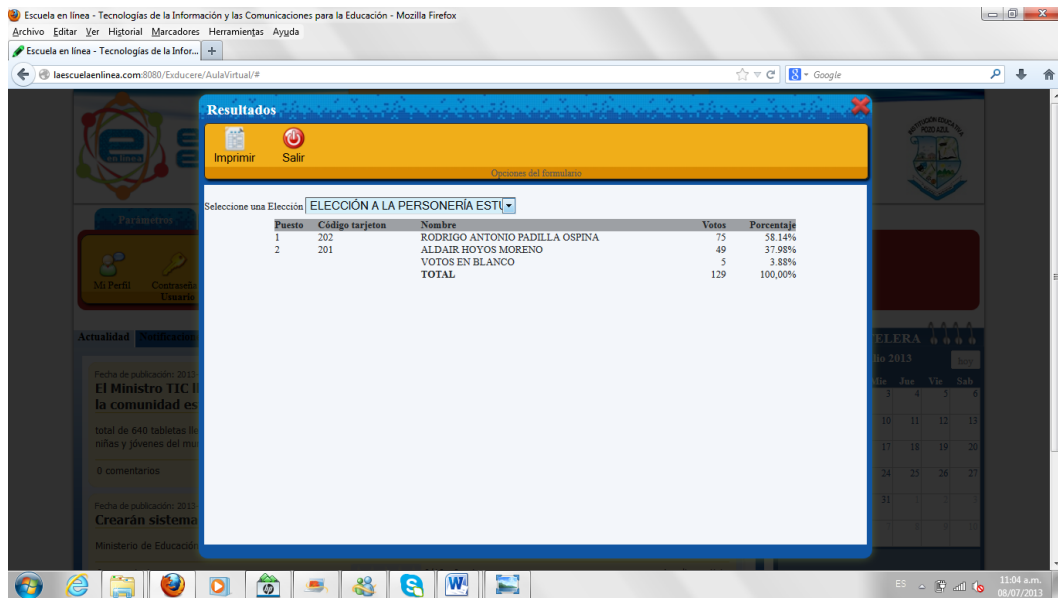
Escuela en línea - Tecnologías de la Información y las Comunicaciones para la Educación - Mozilla Firefox

Archivo Editar Ver Historial Marcadores Herramientas Ayuda

Escuela en línea - Tecnologías de la Infor...

laescuelaenlinea.com:8080/Exducere/AulaVirtual/#

Google

Resultados

Imprimir

Salir

Opciones del formulario

Seleccione una Elección ELECCIÓN A LA PERSONERÍA ESTU

| Puesto | Código tarjeton | Nombre | Votos | Porcentaje |
|---|---|---|---|---|
| 1 | 202 | RODRIGO ANTONIO PADILLA OSPINA | 75 | 58.14% |
| 2 | 201 | ALDAIR HOYOS MORENO | 49 | 37.98% |
| | | VOTOS EN BLANCO | 5 | 3.88% |
| | | TOTAL | 129 | 100,00% |

Parámetros

Mi Perfil

Contraseña Usuario

Actualidad

Notificacion

Fecha de publicación: 2013

El Ministro TIC ll

la comunidad es

total de 640 tabletas lle

niñas y jóvenes del mu

0 comentarios

Fecha de publicación: 2013

Crearán sistema

Ministerio de Educación

TELERA

lio 2013

hoy

Mie Jue Vie Sab

3 4 5 6

10 11 12 13

17 18 19 20

24 25 26 27

31 1 2 3

7 8 9 10

ES

11:04 a.m.

08/07/2013